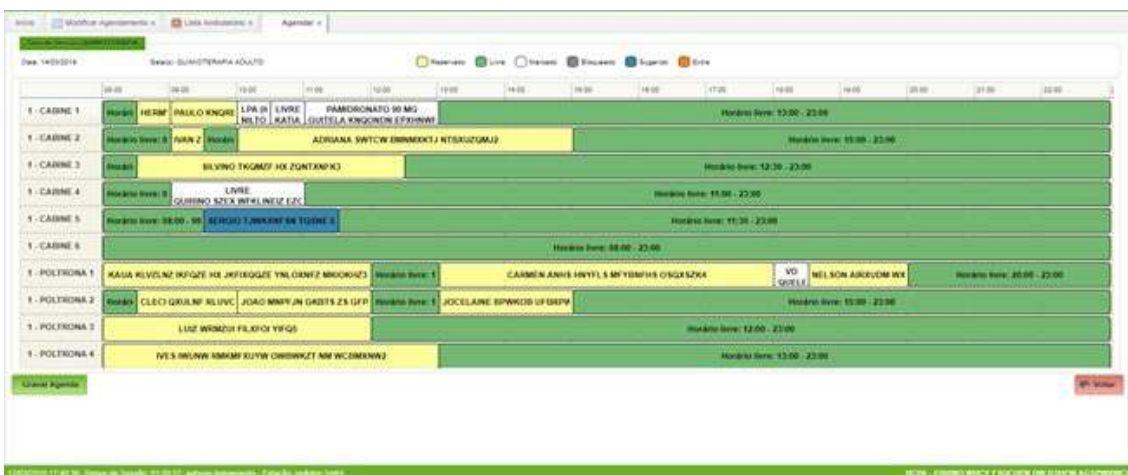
Início | Modificar Agendamento x | Lista Ambulatório x | Agendar x

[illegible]

Data: 14/03/2016 Setor: QUIMIOTERAPIA ADULTO

Reservado Livre Horário Bloqueado Sugerido Extra

08:00 09:00 10:00 11:00 12:00 13:00 14:00 15:00 16:00 17:00 18:00 19:00 20:00 21:00 22:00

| | |
|---|---|
| 1 - CABINE 1 | Horári HERM PAULO KNQRE LPA (II NILTO LIVRE KATIA PAMIDRONATO 90 MG GUITELA KNQONDN EPXHNWI Horário livre: 12:00 - 23:00 |
| 1 - CABINE 2 | Horário livre: 0 IVAN Z Horári ADRIANA SWTCW BWNMXKTJ NTSXUZQMJ2 Horário livre: 15:00 - 23:00 |
| 1 - CABINE 3 | Horári SILVINO TKQMZF HX ZQNTXNFK3 Horário livre: 12:30 - 23:00 |
| 1 - CABINE 4 | Horário livre: 0 LIVRE QUIRINO SZEX WFKLINEIZ EZC Horário livre: 11:00 - 23:00 |
| 1 - CABINE 5 | Horário livre: 08:00 - 09 SERGIO TJWAXNFSN TQSNE3 Horário livre: 11:30 - 23:00 |
| 1 - CABINE 6 | Horário livre: 08:00 - 23:00 |
| 1 - POLTRONA 1 | KAUA KLVZLNZ IKFQZE HX JKFIEQQZE YNLOXNFZ MKIOKIXZ3 Horário livre: 1 CARMEN ANHS HNYFLS MFYBNFHS OSQXSZK4 VO QUITE NELSON AXKXUOM WX Horário livre: 20:00 - 23:00 |
| 1 - POLTRONA 2 | Horári CLECI QXULNF XLUVC JOAO MNPFJN GXDITS ZS GFP Horário livre: 1 JOCELAINE BPWKOB UFBRPV Horário livre: 15:00 - 23:00 |
| 1 - POLTRONA 3 | LUIZ WRMZUI FILXFOI YIFQ5 Horário livre: 12:00 - 23:00 |
| 1 - POLTRONA 4 | IVES IWUNW XMKMFXUYW OWBWKZT NM WC0MXNW2 Horário livre: 13:00 - 23:00 |

Gravar Agenda

Voltar

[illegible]